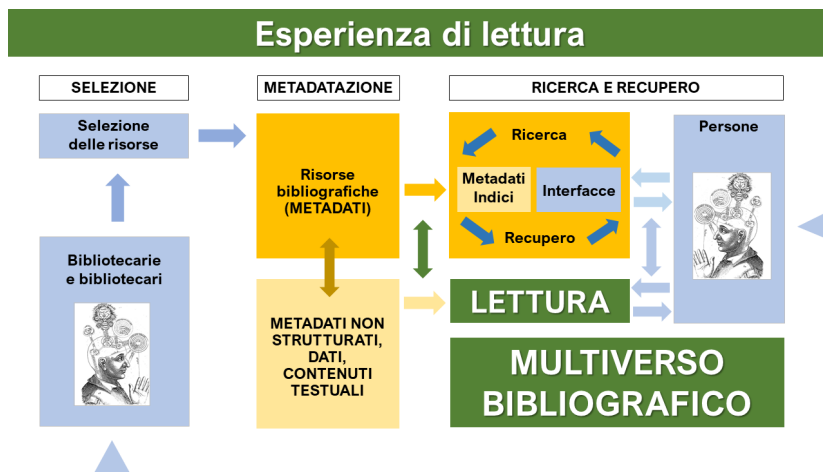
Esperienza di lettura

SELEZIONE

METADATAZIONE

RICERCA E RECUPERO

Selezione delle risorse

Bibliotecarie e bibliotecari

Risorse bibliografiche (METADATI)

METADATI NON STRUTTURATI, DATI, CONTENUTI TESTUALI

Ricerca

Metadati Indici

Interfacce

Recupero

Persone

LETTURA

MULTIVERSO BIBLIOGRAFICO